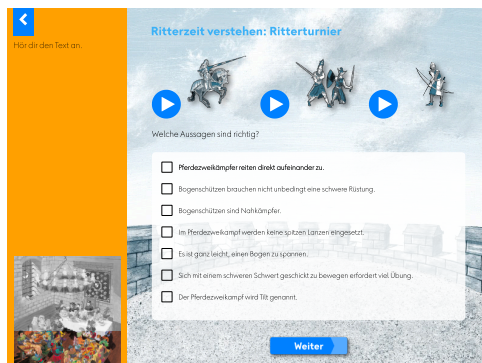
Hör dir den Text an.

Ritterzeit verstehen: Ritterturnier

Welche Aussagen sind richtig?

Pferdezweikämpfer reiten direkt aufeinander zu.

Bogenschützen brauchen nicht unbedingt eine schwere Rüstung.

Bogenschützen sind Nahkämpfer.

Im Pferdezweikampf werden keine spitzen Lanzen eingesetzt.

Es ist ganz leicht, einen Bogen zu spannen.

Sich mit einem schweren Schwert geschickt zu bewegen erfordert viel Übung.

Der Pferdezweikampf wird Tilt genannt.

Weiter